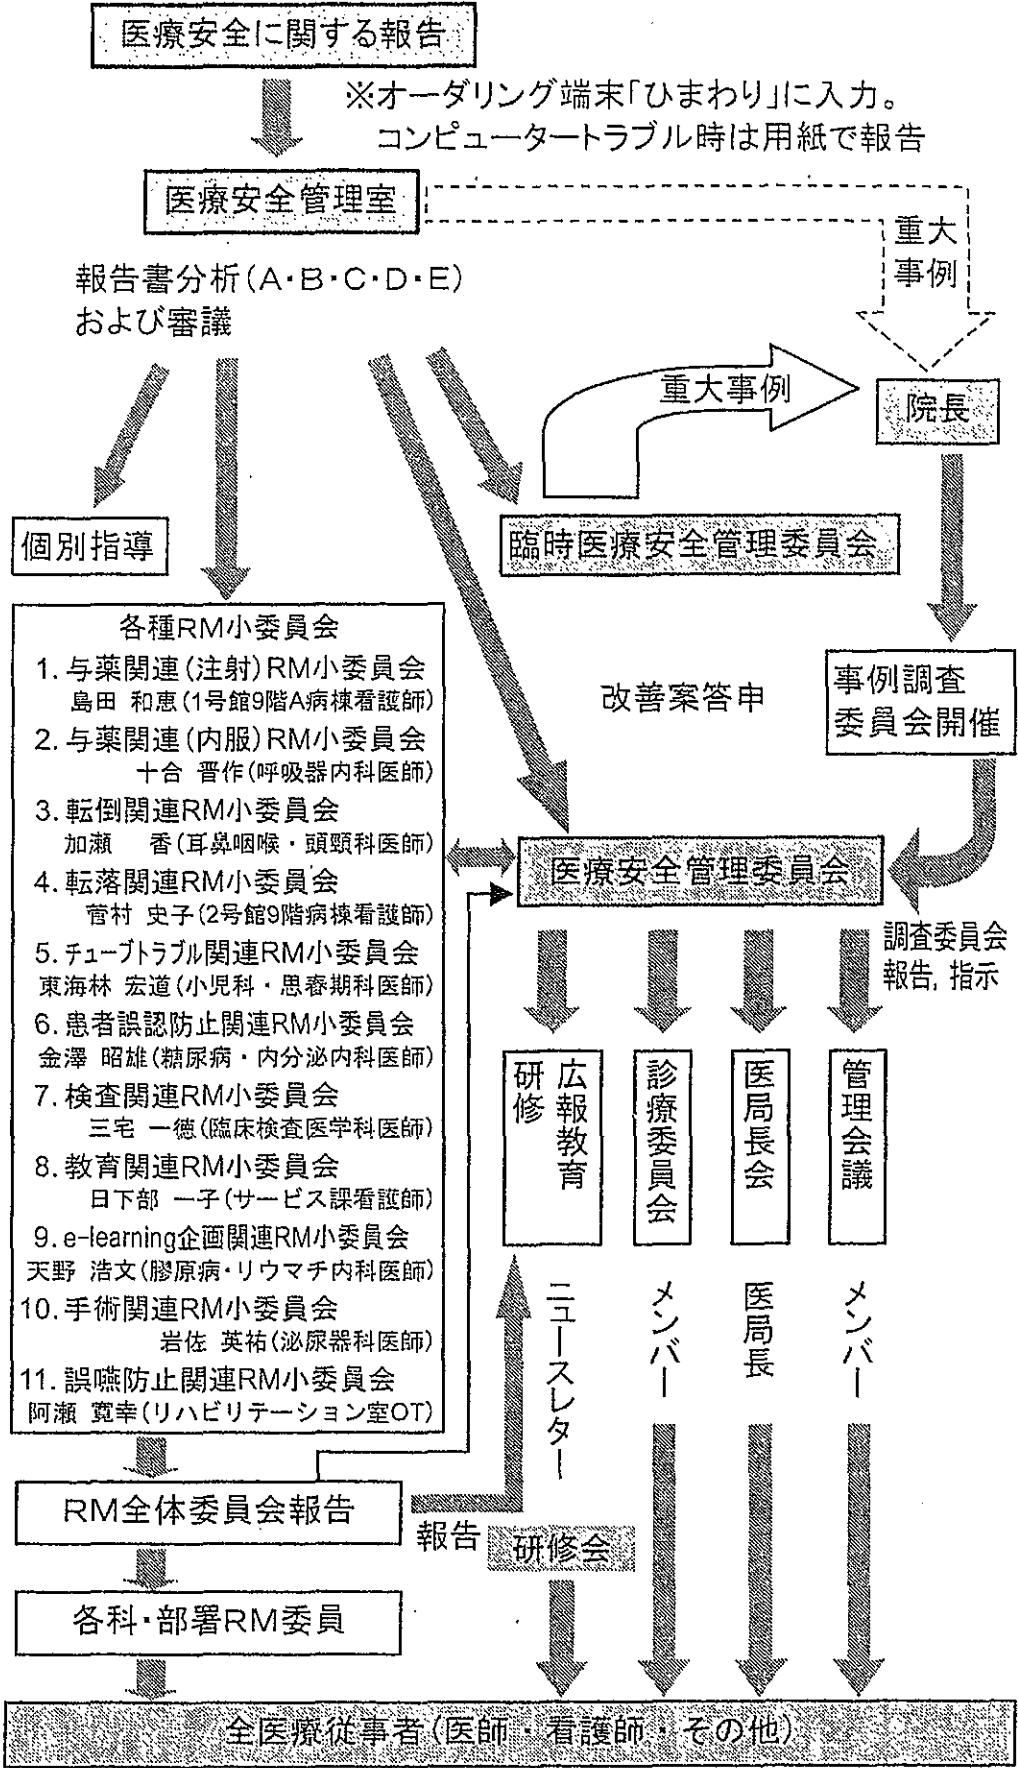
医療安全に関する報告

※オーダリング端末「ひまわり」に入力。
コンピュータートラブル時は用紙で報告

医療安全管理室

重大事例

報告書分析（A・B・C・D・E）
および審議

重大事例

院長

個別指導

臨時医療安全管理委員会

各種RM小委員会
1. 与薬関連（注射）RM小委員会
島田 和恵（1号館9階A病棟看護師）
2. 与薬関連（内服）RM小委員会
十合 晋作（呼吸器内科医師）
3. 転倒関連RM小委員会
加瀬 香（耳鼻咽喉・頭頸科医師）
4. 転落関連RM小委員会
菅村 史子（2号館9階病棟看護師）
5. チューブトラブル関連RM小委員会
東海林 宏道（小児科・思春期科医師）
6. 患者誤認防止関連RM小委員会
金澤 昭雄（糖尿病・内分泌内科医師）
7. 検査関連RM小委員会
三宅 一德（臨床検査医学科医師）
8. 教育関連RM小委員会
日下部 一子（サービス課看護師）
9. e-learning企画関連RM小委員会
天野 浩文（膠原病・リウマチ内科医師）
10. 手術関連RM小委員会
岩佐 英祐（泌尿器科医師）
11. 誤嚥防止関連RM小委員会
阿瀬 寛幸（リハビリテーション室OT）

改善案答申

事例調査委員会開催

医療安全管理委員会

調査委員会報告, 指示

広報教育研修

診療委員会

医局長会

管理会議

ニュースレター

メンバー

医局長

メンバー

RM全体委員会報告

報告

研修会

各科・部署RM委員

全医療従事者（医師・看護師・その他）